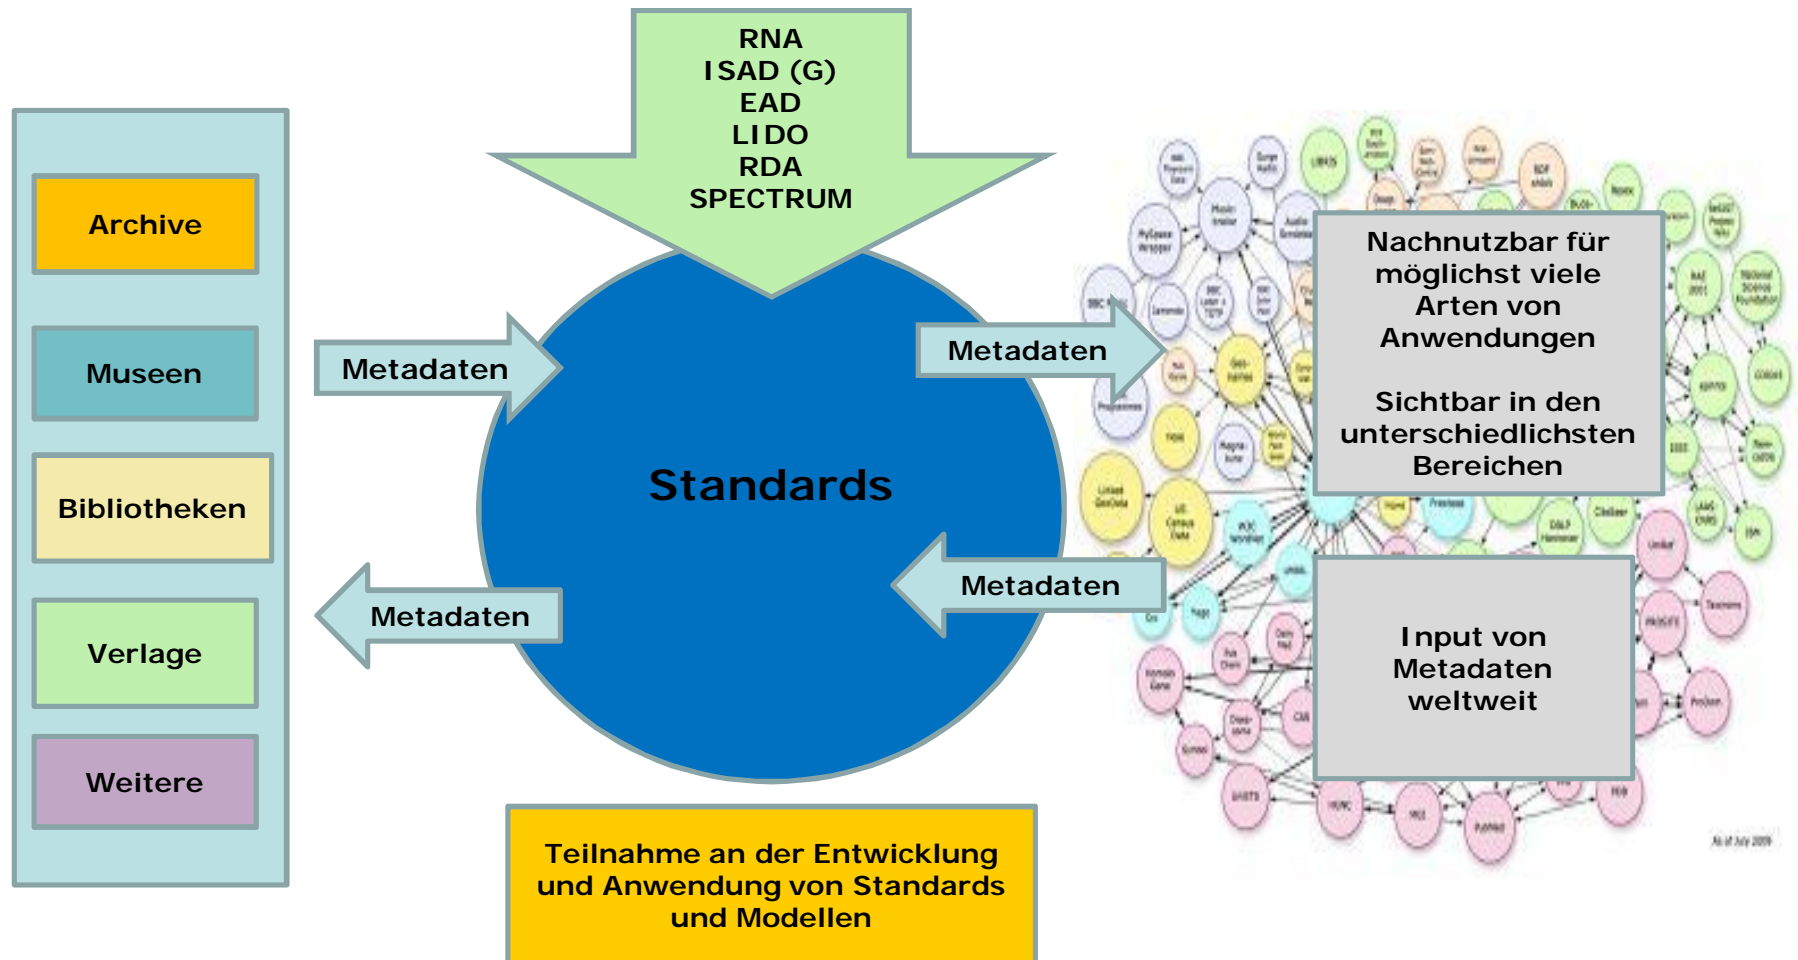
RNA
ISAD (G)
EAD
LIDO
RDA
SPECTRUM

Archive

Museen

Bibliotheken

Verlage

Weitere

Metadaten

Metadaten

Standards

Metadaten

Metadaten

Nachnutzbar für möglichst viele Arten von Anwendungen

Sichtbar in den unterschiedlichsten Bereichen

Input von Metadaten weltweit

Teilnahme an der Entwicklung und Anwendung von Standards und Modellen

As of July 2009